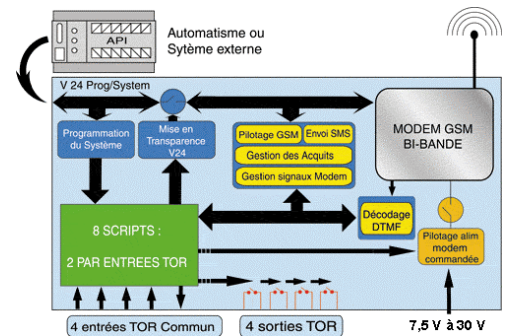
API

Automatisme ou Sytème externe

V 24 Prog/System

Programmation du Système

Mise en Transparence V24

Pilotage GSM

Envoi SMS

Gestion des Acquits

Gestion signaux Modem

MODEM GSM BI-BANDE

8 SCRIPTS :

2 PAR ENTREES TOR

Décodage DTMF

Pilotage alim modem commandée

4 entrées TOR Commun

4 sorties TOR

7,5 V à 30 V